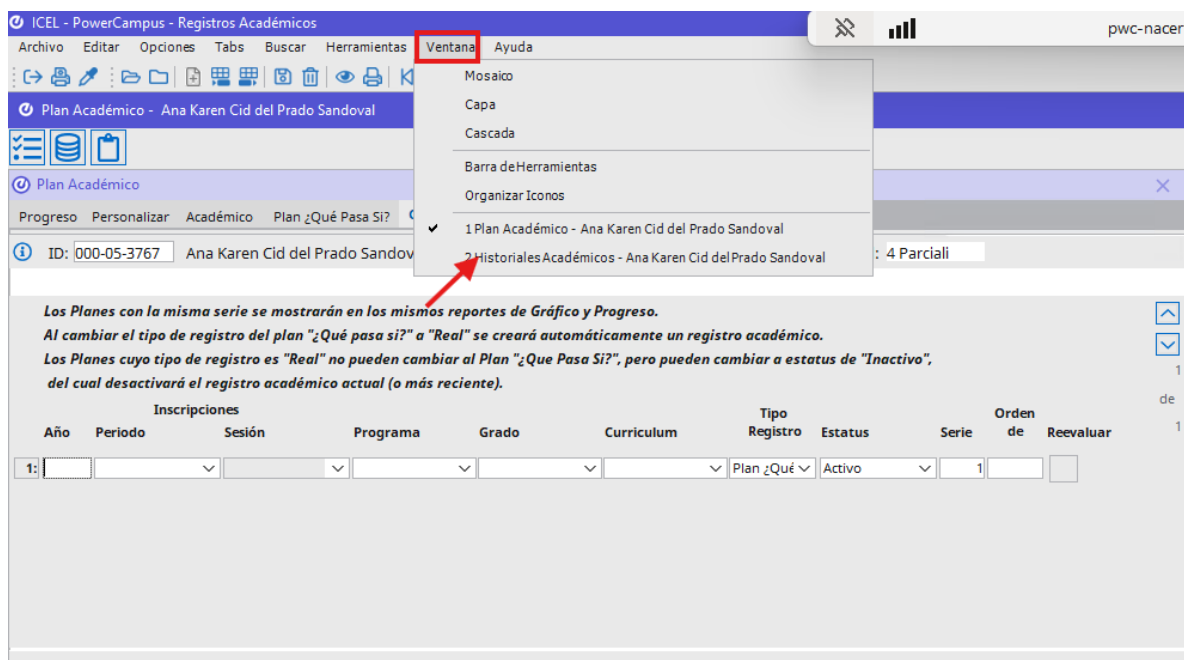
ICEL - PowerCampus - Registros Académicos

pwc-nacer

Archivo Editar Opciones Tabs Buscar Herramientas Ventana Ayuda

Mosaico
Capa
Cascada
Barra de Herramientas
Organizar Iconos
✔ 1 Plan Académico - Ana Karen Cid del Prado Sandoval
2 Historiales Académicos - Ana Karen Cid del Prado Sandoval

Plan Académico - Ana Karen Cid del Prado Sandoval

Plan Académico

Progreso Personalizar Académico Plan ¿Qué Pasa Si?

ID: 000-05-3767 Ana Karen Cid del Prado Sandov : 4 Parciali

Los Planes con la misma serie se mostrarán en los mismos reportes de Gráfico y Progreso.
Al cambiar el tipo de registro del plan "¿Qué pasa si?" a "Real" se creará automáticamente un registro académico.
Los Planes cuyo tipo de registro es "Real" no pueden cambiar al Plan "¿Que Pasa Si?", pero pueden cambiar a estatus de "Inactivo", del cual desactivará el registro académico actual (o más reciente).

1
de
1

| Año | Inscripciones Periodo | Sesión | Programa | Grado | Curriculum | Tipo Registro | Estatus | Serie | Orden de | Reevaluar |
|---|---|---|---|---|---|---|---|---|---|---|
| 1: | | | | | | Plan ¿Qué | Activo | 1 | | |